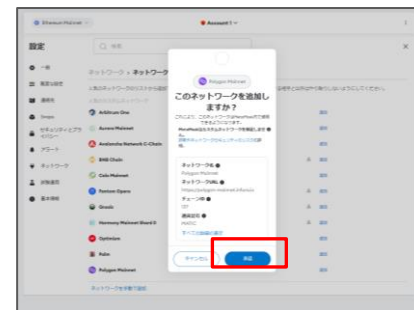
Ethereum Mainnet

Account 1

設定

Q 検索

一般

高度な設定

連絡先

Snaps

セキュリティとプライバシー

アラート

ネットワーク

試験運用

基本情報

ネットワーク > ネットワーク

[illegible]

Arbitrum One

Aurora Mainnet

Avalanche Network C-Chain

BNB Chain

Celo Mainnet

Fantom Opera

Gnosis

Harmony Mainnet Shard 0

Optimism

Palm

Polygon Mainnet

ネットワークを手動で追加

Polygon Mainnet

このネットワークを追加しますか?

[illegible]

ネットワーク名
Polygon Mainnet

ネットワークURL
https://polygon-mainnet.infura.io

チェーンID
137

通貨記号
MATIC

すべての詳細を表示

キャンセル

承認